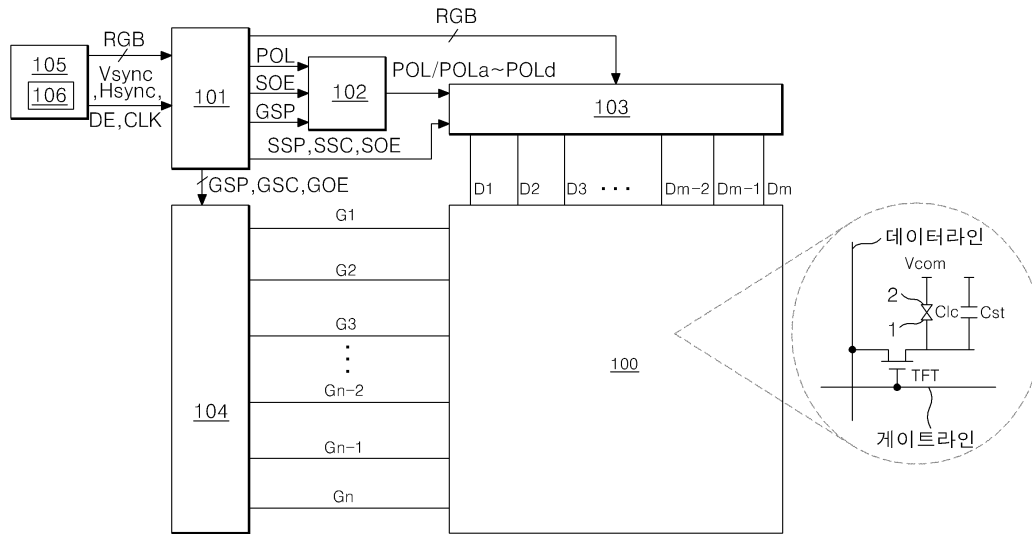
RGB

105
106

RGB
Vsync
,Hsync,
DE,CLK

101

POL
SOE
GSP

102

POL/POLa~POLd

103

SSP,SSC,SOE

GSP,GSC,GOE

D1 D2 D3 · · · Dm-2 Dm-1 Dm

104

G1
G2
G3
⋮
Gn-2
Gn-1
Gn

100

데이터라인
Vcom
2
Clc
Cst
1
TFT
게이트라인